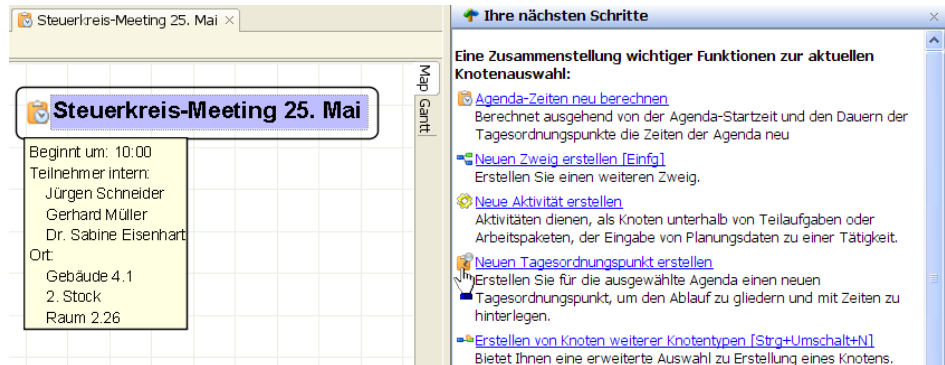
Steuerkreis-Meeting 25. Mai ×

Map Gantt

Steuerkreis-Meeting 25. Mai

Beginnt um: 10:00
Teilnehmer intern:
Jürgen Schneider
Gerhard Müller
Dr. Sabine Eisenhart
Ort:
Gebäude 4.1
2. Stock
Raum 2.26

Ihre nächsten Schritte

Eine Zusammenstellung wichtiger Funktionen zur aktuellen Knotenauswahl:

Agenda-Zeiten neu berechnen
Berechnet ausgehend von der Agenda-Startzeit und den Dauern der Tagesordnungspunkte die Zeiten der Agenda neu

Neuen Zweig erstellen [Einfg]
Erstellen Sie einen weiteren Zweig.

Neue Aktivität erstellen
Aktivitäten dienen, als Knoten unterhalb von Teilaufgaben oder Arbeitspaketen, der Eingabe von Planungsdaten zu einer Tätigkeit.

Neuen Tagesordnungspunkt erstellen
Erstellen Sie für die ausgewählte Agenda einen neuen Tagesordnungspunkt, um den Ablauf zu gliedern und mit Zeiten zu hinterlegen.

Erstellen von Knoten weiterer Knotentypen [Strg+Umschalt+N]
Bietet Ihnen eine erweiterte Auswahl zu Erstellung eines Knotens.